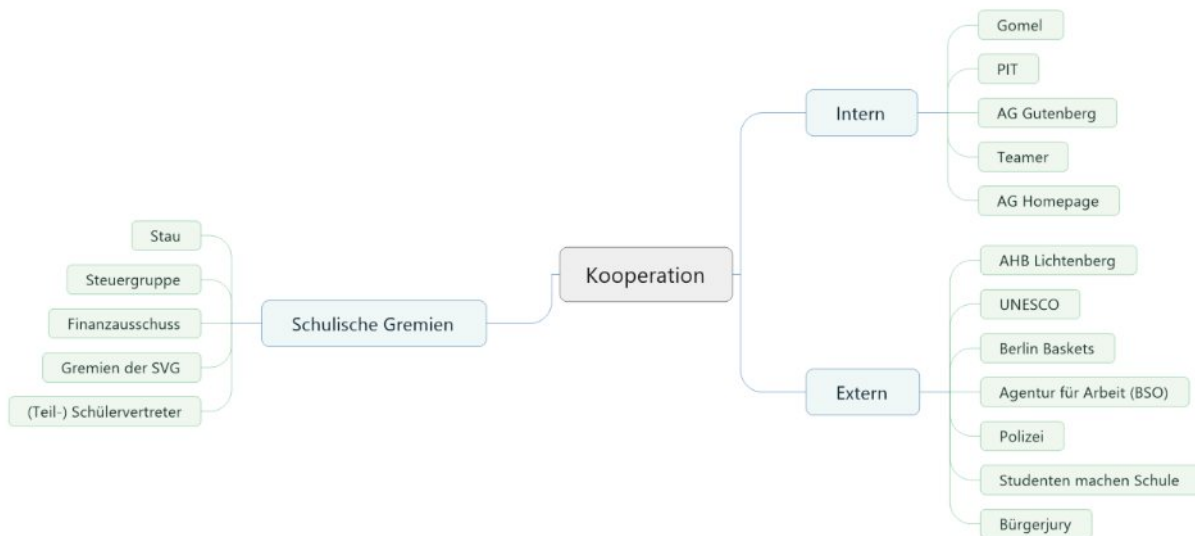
Kooperation

Schulische Gremien

Stau

Steuergruppe

Finanzausschuss

Gremien der SVG

(Teil-) Schülervertreter

Intern

Gomel

PIT

AG Gutenberg

Teamer

AG Homepage

Extern

AHB Lichtenberg

UNESCO

Berlin Baskets

Agentur für Arbeit (BSO)

Polizei

Studenten machen Schule

Bürgerjury